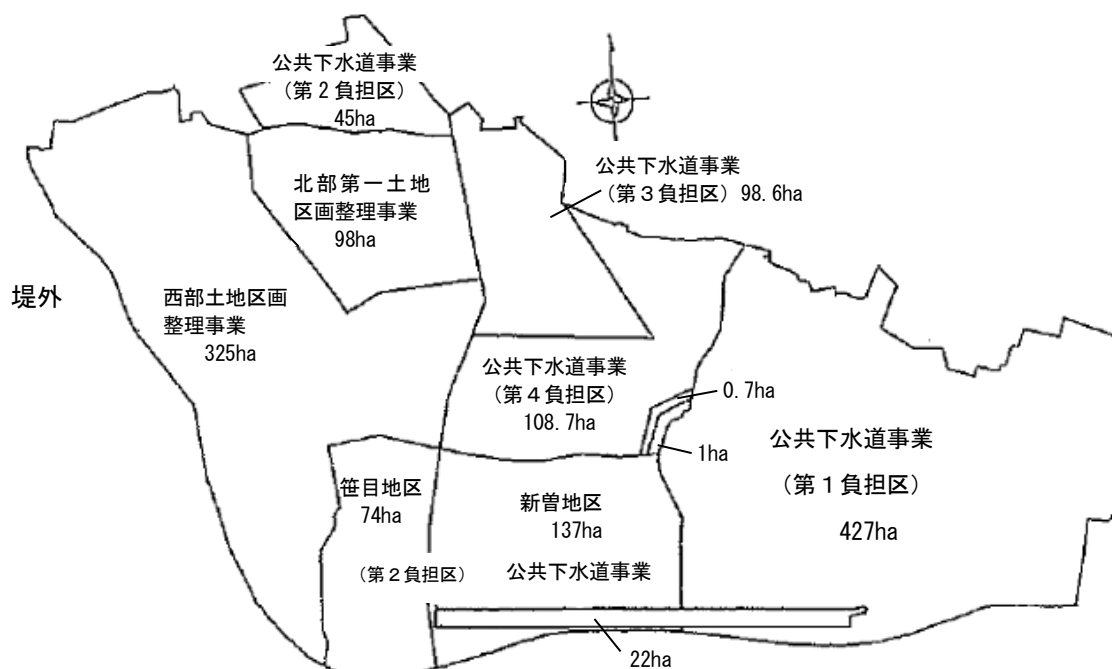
公共下水道事業
（第２負担区）
45ha

北部第一土地
区画整理事業
98ha

公共下水道事業
（第３負担区）98.6ha

堤外

西部土地区画
整理事業
325ha

公共下水道事業
（第４負担区）
108.7ha

0.7ha

1ha

公共下水道事業
（第１負担区）
427ha

笹目地区
74ha

新曽地区
137ha

（第２負担区）

公共下水道事業

22ha